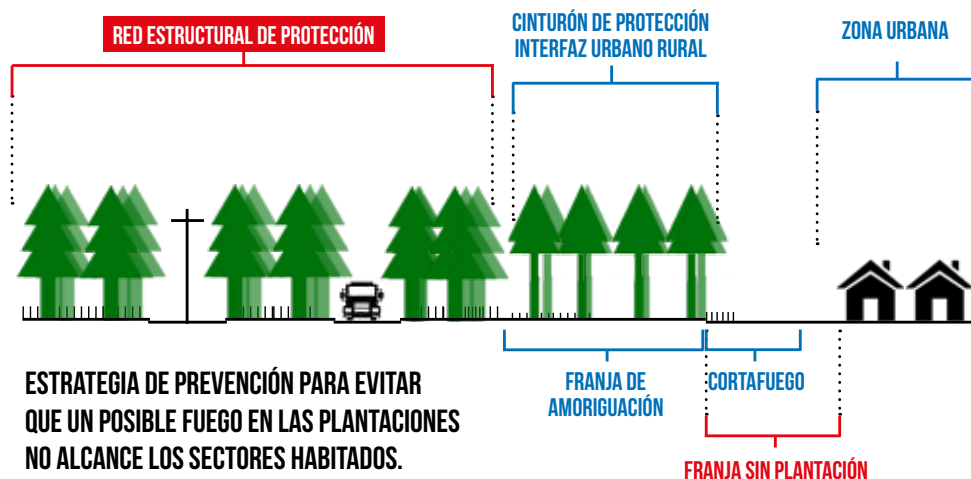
RED ESTRUCTURAL DE PROTECCIÓN

CINTURÓN DE PROTECCIÓN INTERFAZ URBANO RURAL

ZONA URBANA

ESTRATEGIA DE PREVENCIÓN PARA EVITAR QUE UN POSIBLE FUEGO EN LAS PLANTACIONES NO ALCANCE LOS SECTORES HABITADOS.

FRANJA DE AMORIGUACIÓN

CORTAFUEGO

FRANJA SIN PLANTACIÓN